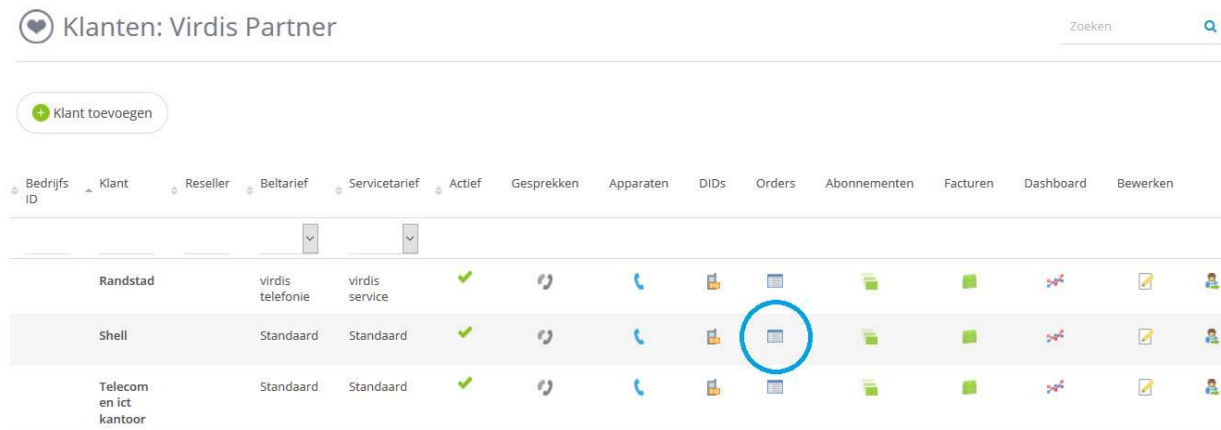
Klanten: Virdis Partner

Zoeken

Klant toevoegen

| Bedrijfs ID | Klant | Reseller | Beltarief | Servicetarief | Actief | Gesprekken | Apparaten | DIDs | Orders | Abonnementen | Facturen | Dashboard | Bewerken |
|---|---|---|---|---|---|---|---|---|---|---|---|---|---|
| | Randstad | | virdis telefonie | virdis service | | | | | | | | | |
| | Shell | | Standaard | Standaard | | | | | | | | | |
| | Telecom en ict kantoor | | Standaard | Standaard | | | | | | | | | |